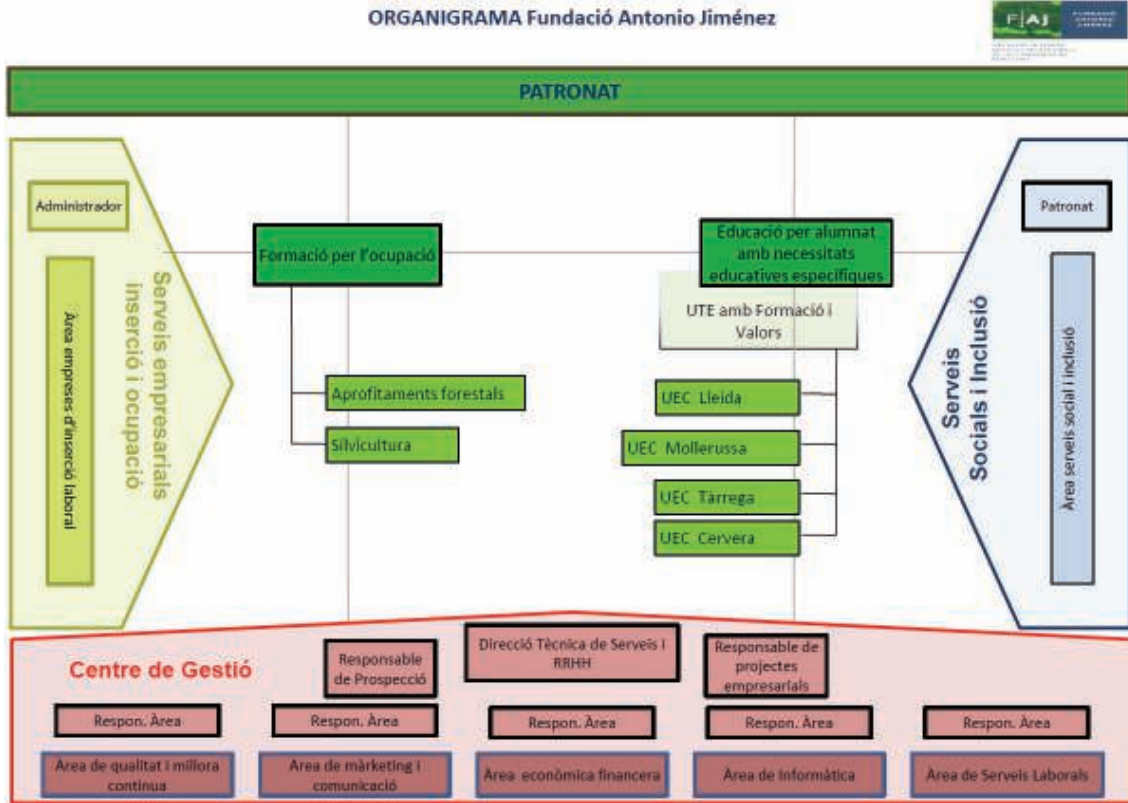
ORGANIGRAMA Fundació Antonio Jiménez

F|AJ

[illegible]

PATRONAT

Administrador

Àrea empreses d'inserció laboral

Serveis empresarials inserció i ocupació

Formació per l'ocupació

Aprofitaments forestals

Silvicultura

Educació per alumnat amb necessitats educatives específiques

UTE amb Formació i Valors

UEC Lleida

UEC Mollerussa

UEC Tàrrega

UEC Cervera

Patronat

Serveis Socials i Inclusió

Àrea serveis social i inclusió

Centre de Gestió

Responsable de Prospecció

Direcció Tècnica de Serveis i RRHH

Responsable de projectes empresarials

Respon. Àrea

Respon. Àrea

Respon. Àrea

Respon. Àrea

Respon. Àrea

Àrea de qualitat i millora contínua

Àrea de màrketing i comunicació

Àrea econòmica financera

Àrea de Informàtica

Àrea de Serveis Laborals